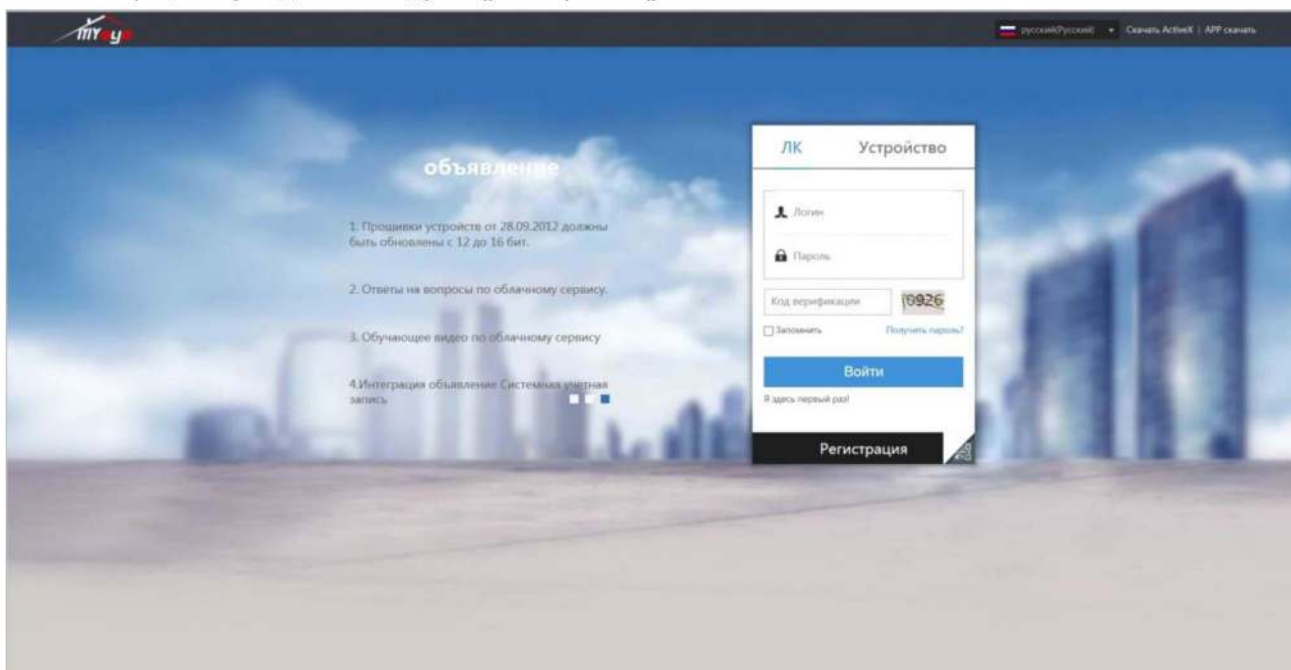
myeye

русский(Русский) Скачать ActiveX | APP скачать

объявление

1. Прошивки устройств от 28.09.2012 должны быть обновлены с 12 до 16 бит.

2. Ответы на вопросы по облачному сервису.

3. Обучающее видео по облачному сервису

4.Интеграция объявление Системная учетная запись

ЛК Устройство

Логин

Пароль

Код верификации 0926

Запомнить Получить пароль?

Войти

Я здесь первый раз!

Регистрация